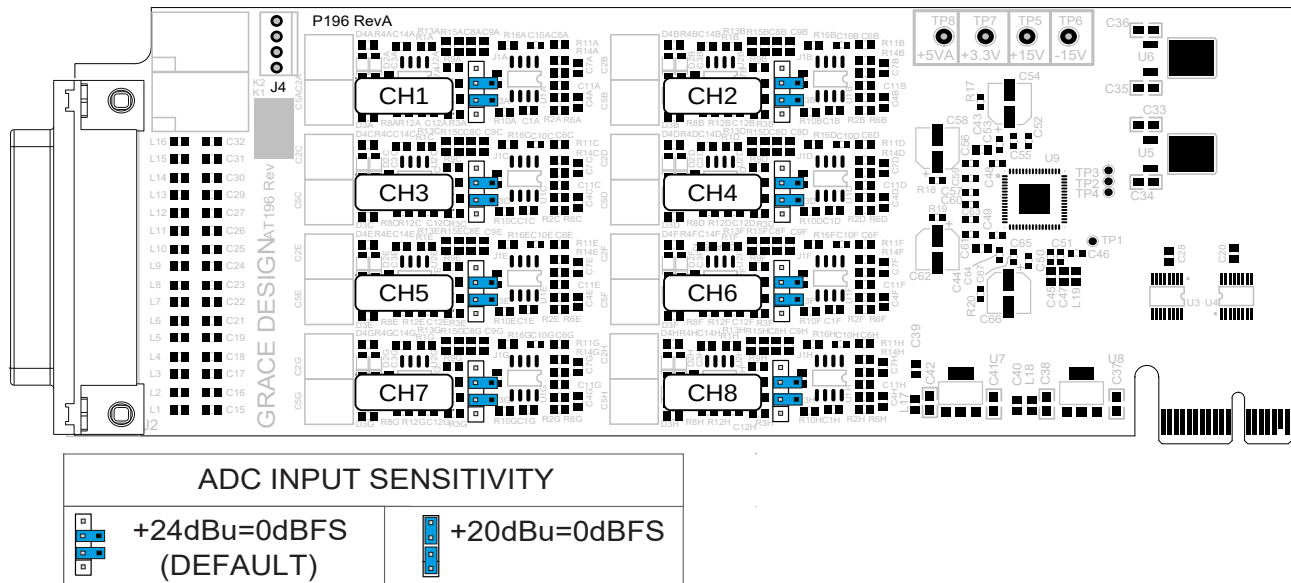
P196 RevA

J4

K2
K1

TP8 +5VA
TP7 +3.3V
TP5 +15V
TP6 -15V

CH1
CH2
CH3
CH4
CH5
CH6
CH7
CH8

L16 C32
L15 C31
L14 C30
L13 C29
L12 C27
L11 C26
L10 C25
L9 C24
L8 C23
L7 C22
L6 C21
L5 C18
L4 C17
L3 C16
L2 C15
L1 C15

GRACE DESIGN AT196 Rev

J2

U9
TP3
TP2
TP4
TP1

C36
U6
C35
C33
U5
C34

U3
U4

U7
U8

C54
C58
C55
C62
C65
C51
C46
C66
C39
C42
C41
C40
L18
C38
C37
L17
R17
R18
R19
R20

ADC INPUT SENSITIVITY

| +24dBu=0dBFS (DEFAULT) | +20dBu=0dBFS |